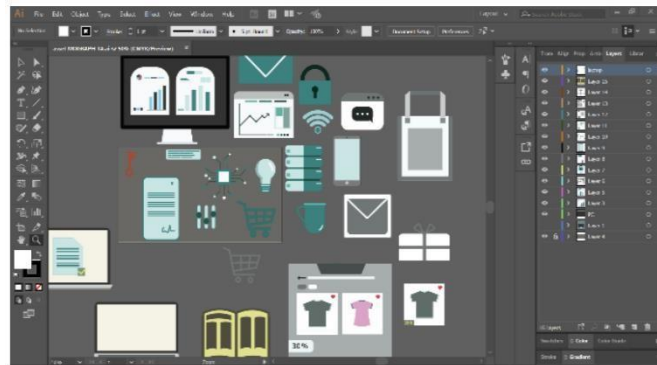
Ai File Edit Object Type Select Effect View Window Help

Document Setup Preferences

Layers

Layer 15
Layer 14
Layer 13
Layer 12
Layer 11
Layer 10
Layer 9
Layer 8
Layer 7
Layer 6
Layer 5
Layer 4
Layer 3
Layer 2
Layer 1

30 %

Swatches Color Color Guide
Stroke Gradient